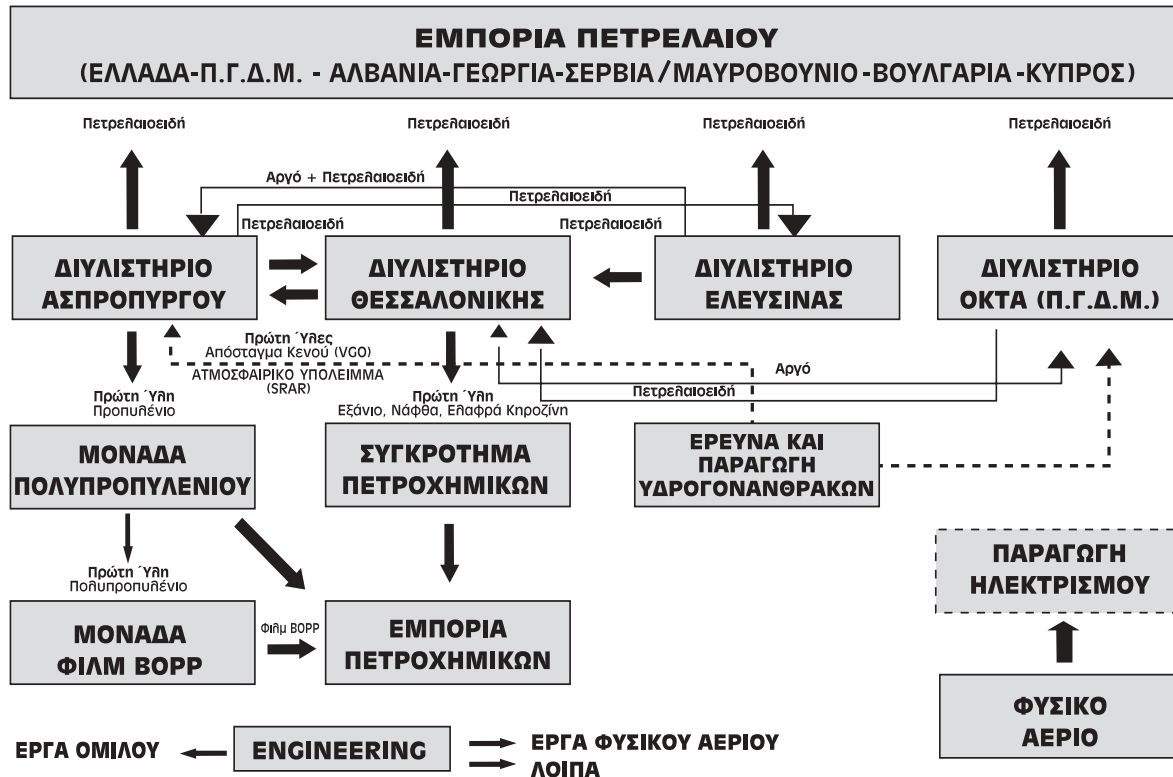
ΕΜΠΟΡΙΑ ΠΕΤΡΕΛΑΙΟΥ
(ΕΛΛΑΔΑ-Π.Γ.Δ.Μ. - ΑΛΒΑΝΙΑ-ΓΕΩΡΓΙΑ-ΣΕΡΒΙΑ / ΜΑΥΡΟΒΟΥΝΙΟ-ΒΟΥΛΓΑΡΙΑ-ΚΥΠΡΟΣ)

Πετρελαιοειδή
Πετρελαιοειδή
Πετρελαιοειδή
Πετρελαιοειδή

Αργό + Πετρελαιοειδή
Πετρελαιοειδή
Πετρελαιοειδή
Πετρελαιοειδή

ΔΙΥΛΙΣΤΗΡΙΟ ΑΣΠΡΟΠΥΡΓΟΥ
ΔΙΥΛΙΣΤΗΡΙΟ ΘΕΣΣΑΛΟΝΙΚΗΣ
ΔΙΥΛΙΣΤΗΡΙΟ ΕΛΕΥΣΙΝΑΣ
ΔΙΥΛΙΣΤΗΡΙΟ ΟΚΤΑ (Π.Γ.Δ.Μ.)

Πρώτη Ύλες
Απόσταγμα Κενού (VGO)
ΑΤΜΟΣΦΑΙΡΙΚΟ ΥΠΟΛΕΙΜΜΑ (SRAR)
Αργό
Πετρελαιοειδή

Πρώτη Ύλη
Προπυλένιο
Πρώτη Ύλη
Εξάνιο, Νάφθα, Ελαφρά Κηροζίνη

ΜΟΝΑΔΑ ΠΟΛΥΠΡΟΠΥΛΕΝΙΟΥ
ΣΥΓΚΡΟΤΗΜΑ ΠΕΤΡΟΧΗΜΙΚΩΝ
ΕΡΕΥΝΑ ΚΑΙ ΠΑΡΑΓΩΓΗ ΥΔΡΟΓΟΝΑΝΘΡΑΚΩΝ

Πρώτη Ύλη
Πολυπροπυλένιο

ΠΑΡΑΓΩΓΗ ΗΛΕΚΤΡΙΣΜΟΥ

ΜΟΝΑΔΑ ΦΙΛΜ BOPP
Φιλμ BOPP
ΕΜΠΟΡΙΑ ΠΕΤΡΟΧΗΜΙΚΩΝ

ΦΥΣΙΚΟ ΑΕΡΙΟ

ΕΡΓΑ ΟΜΙΛΟΥ
ENGINEERING
ΕΡΓΑ ΦΥΣΙΚΟΥ ΑΕΡΙΟΥ
ΛΟΙΠΑ